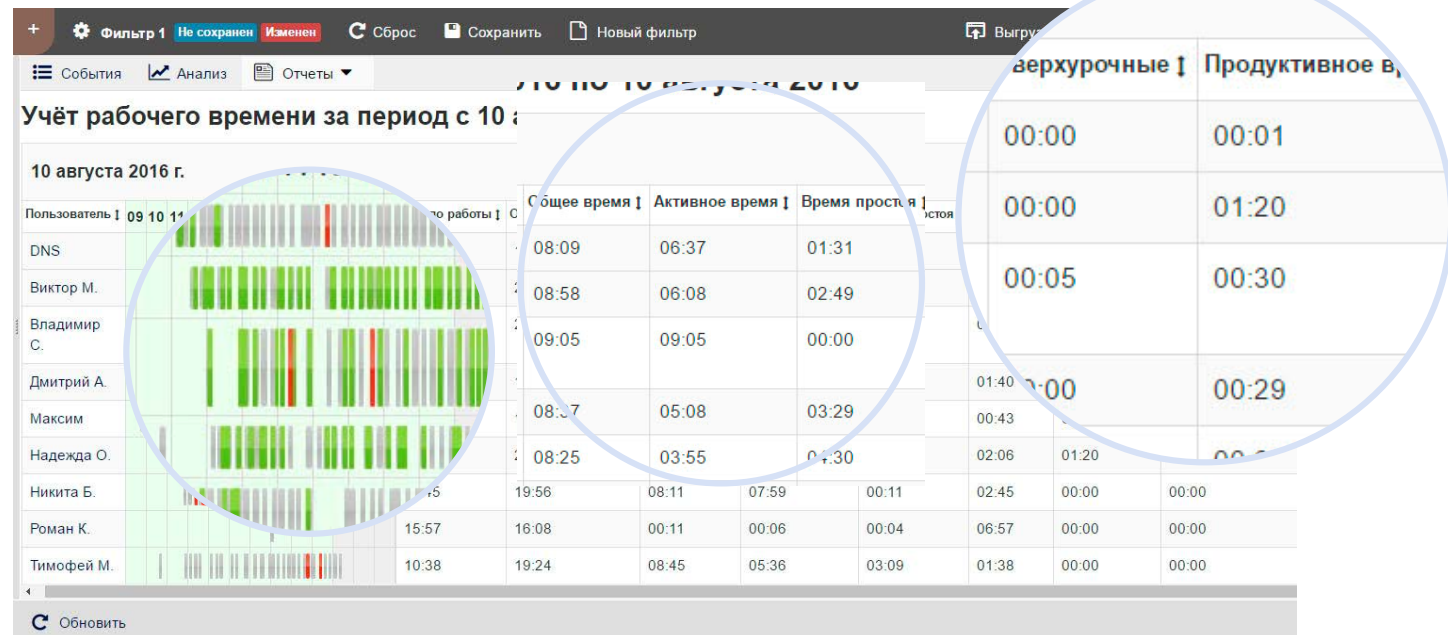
+ Фильтр 1 Не сохранен Изменен Сброс Сохранить Новый фильтр Выгру

События Анализ Отчеты

Учёт рабочего времени за период с 10 а

10 августа 2016 г.

Пользователь 09 10 11 ло работы

DNS

Виктор М.

Владимир С.

Дмитрий А.

Максим

Надежда О.

Никита Б.

Роман К.

Тимофей М.

...16 по 10 августа 2016

| Общее время | Активное время | Время простоя |
|---|---|---|
| 08:09 | 06:37 | 01:31 |
| 08:58 | 06:08 | 02:49 |
| 09:05 | 09:05 | 00:00 |
| 08:37 | 05:08 | 03:29 |
| 08:25 | 03:55 | 04:30 |

| верхурочные | Продуктивное в |
|---|---|
| 00:00 | 00:01 |
| 00:00 | 01:20 |
| 00:05 | 00:30 |
| 00:00 | 00:29 |

01:40
00:43
02:06 01:20

| 15 | 19:56 | 08:11 | 07:59 | 00:11 | 02:45 | 00:00 | 00:00 |
|---|---|---|---|---|---|---|---|
| 15:57 | 16:08 | 00:11 | 00:06 | 00:04 | 06:57 | 00:00 | 00:00 |
| 10:38 | 19:24 | 08:45 | 05:36 | 03:09 | 01:38 | 00:00 | 00:00 |

Обновить